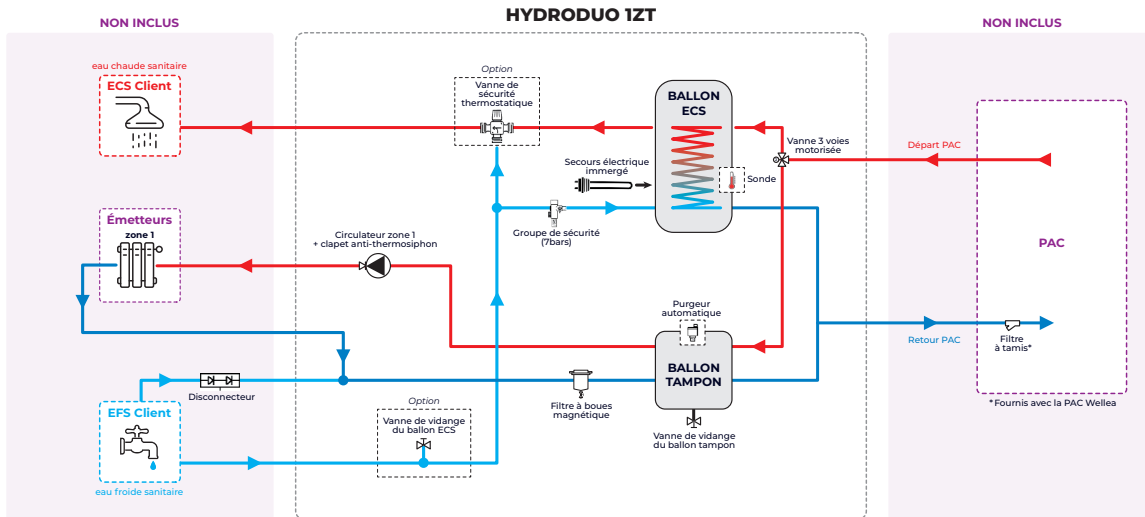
NON INCLUS

HYDRODUO 1ZT

NON INCLUS

eau chaude sanitaire

ECS Client

Option

Vanne de sécurité thermostatique

BALLON ECS

Vanne 3 voies motorisée

Départ PAC

Secours électrique immergé

Sonde

Émetteurs

zone 1

Circulateur zone 1 + clapet anti-thermosiphon

Groupe de sécurité (7bars)

PAC

Purgeur automatique

Retour PAC

Filtre à tamis*

BALLON TAMPON

Disconnecteur

Filtre à boues magnétique

*Fournis avec la PAC Wellea

EFS Client

Option

Vanne de vidange du ballon ECS

Vanne de vidange du ballon tampon

eau froide sanitaire